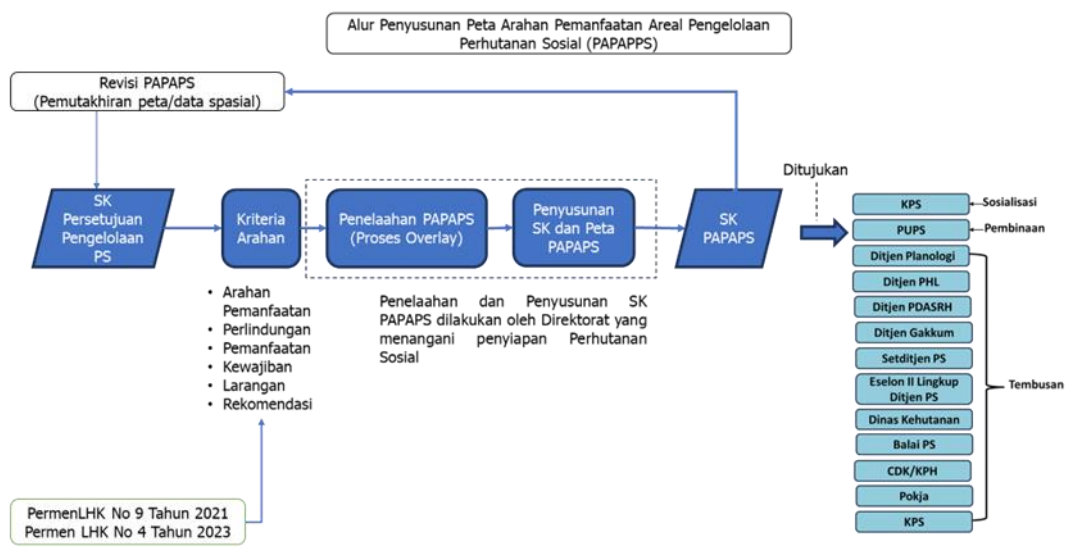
Alur Penyusunan Peta Arahan Pemanfaatan Areal Pengelolaan Perhutanan Sosial (PAPAPPS)

Revisi PAPAPS
(Pemutakhiran peta/data spasial)

SK Persetujuan Pengelolaan PS

Kriteria Arahan

Penelaahan PAPAPS (Proses Overlay)

Penyusunan SK dan Peta PAPAPS

SK PAPAPS

Ditujukan

- Arahan Pemanfaatan
- Perlindungan
- Pemanfaatan
- Kewajiban
- Larangan
- Rekomendasi

Penelaahan dan Penyusunan SK PAPAPS dilakukan oleh Direktorat yang menangani penyiapan Perhutanan Sosial

PermenLHK No 9 Tahun 2021
Permen LHK No 4 Tahun 2023

KPS
Sosialisasi
PUPS
Pembinaan
Ditjen Planologi
Ditjen PHL
Ditjen PDASRH
Ditjen Gakkum
Setditjen PS
Eselon II Lingkup Ditjen PS
Dinas Kehutanan
Balai PS
CDK/KPH
Pokja
KPS
Tembusan